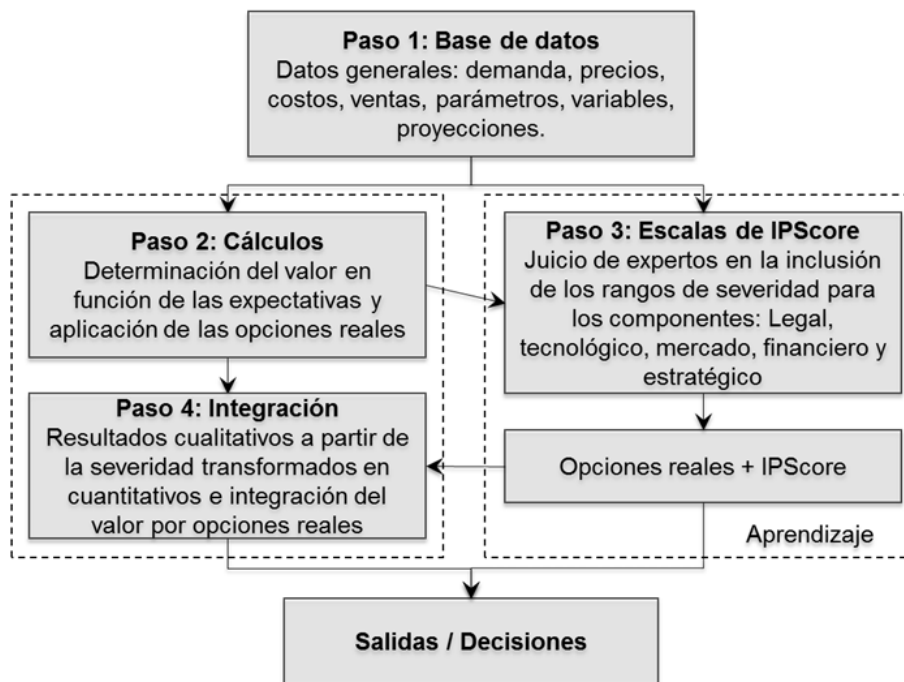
**Paso 1: Base de datos**
Datos generales: demanda, precios, costos, ventas, parámetros, variables, proyecciones.

**Paso 2: Cálculos**
Determinación del valor en función de las expectativas y aplicación de las opciones reales

**Paso 3: Escalas de IPScore**
Juicio de expertos en la inclusión de los rangos de severidad para los componentes: Legal, tecnológico, mercado, financiero y estratégico

**Paso 4: Integración**
Resultados cualitativos a partir de la severidad transformados en cuantitativos e integración del valor por opciones reales

Opciones reales + IPScore

Aprendizaje

**Salidas / Decisiones**